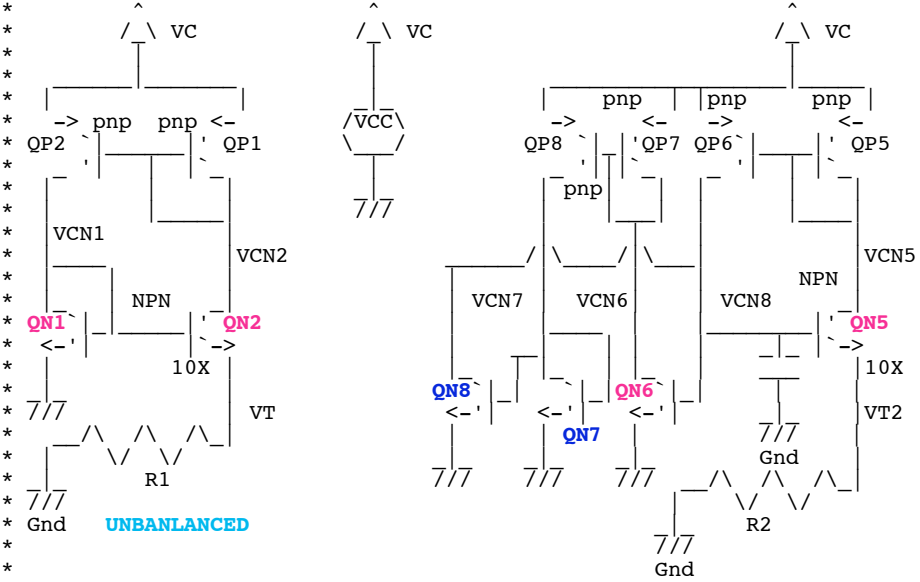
VC

VC

VC

-> pnp pnp <-

QP2 QP1

VCC

VCN1

VCN2

NPN

QN1 QN2

<- ->

10X

VT

R1

Gnd UNBANLANCED

pnp pnp pnp

-> <- -> <-

QP8 QP7 QP6 QP5

pnp

VCN5

NPN

VCN7 VCN6 VCN8

QN5

10X

QN8 QN6

<- <- <-

VT2

QN7

Gnd

R2

Gnd